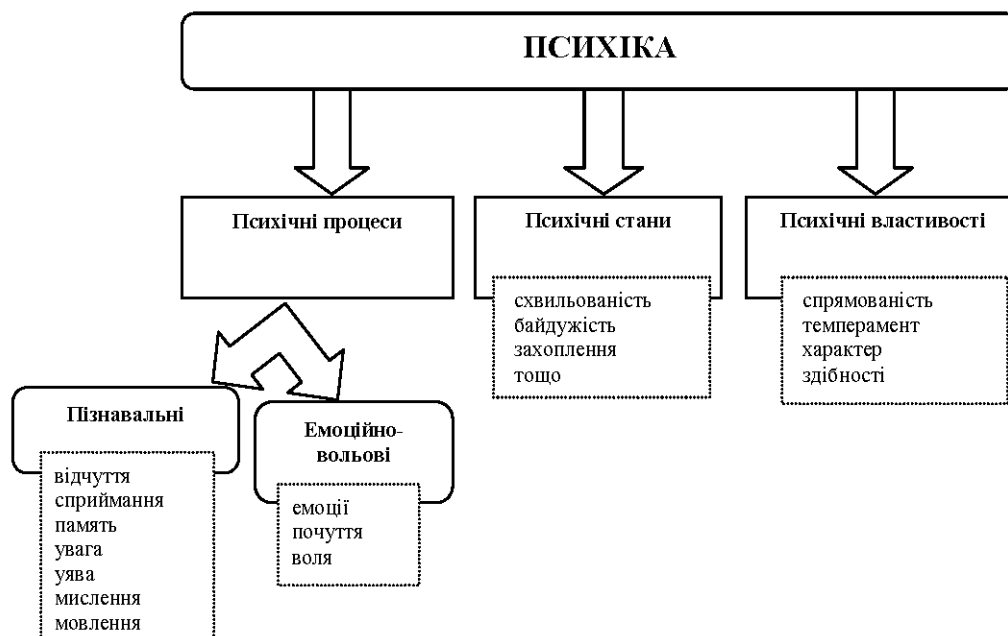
ПСИХІКА

Психічні процеси

Пізнавальні

відчуття
сприймання
память
увага
уява
мислення
мовлення

Емоційно-вольові

емоції
почуття
воля

Психічні стани

схвильованість
байдужість
захоплення
тощо

Психічні властивості

спрямованість
темперамент
характер
здібності